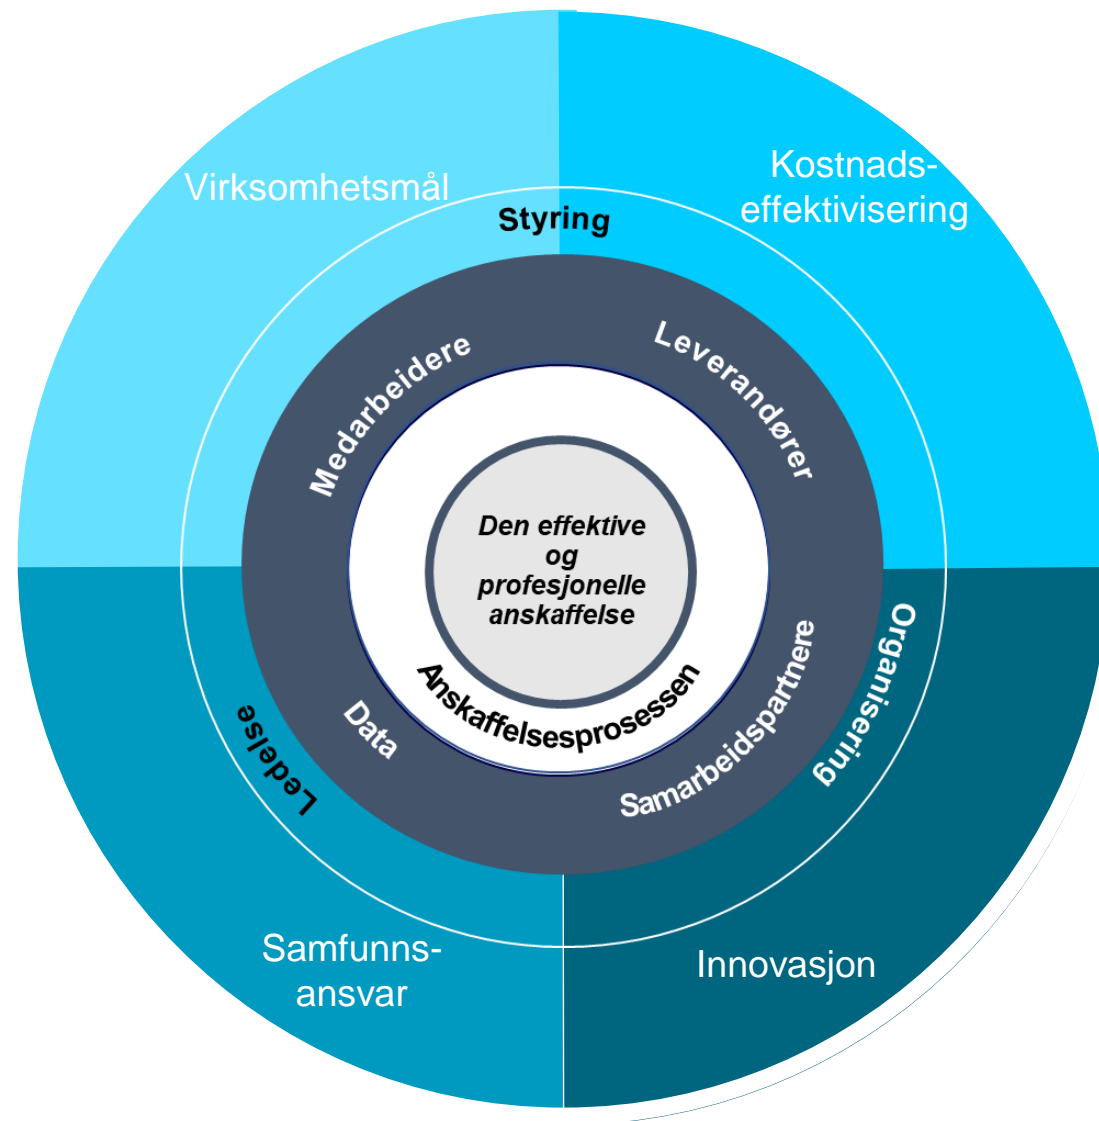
Virksomhetsmål

Kostnads-effektivisering

Styring

Medarbeidere

Leverandører

Den effektive og profesjonelle anskaffelse

Anskaffelsesprosessen

Organisering

Samarbeidspartnere

Data

Ledelse

Samfunns-ansvar

Innovasjon